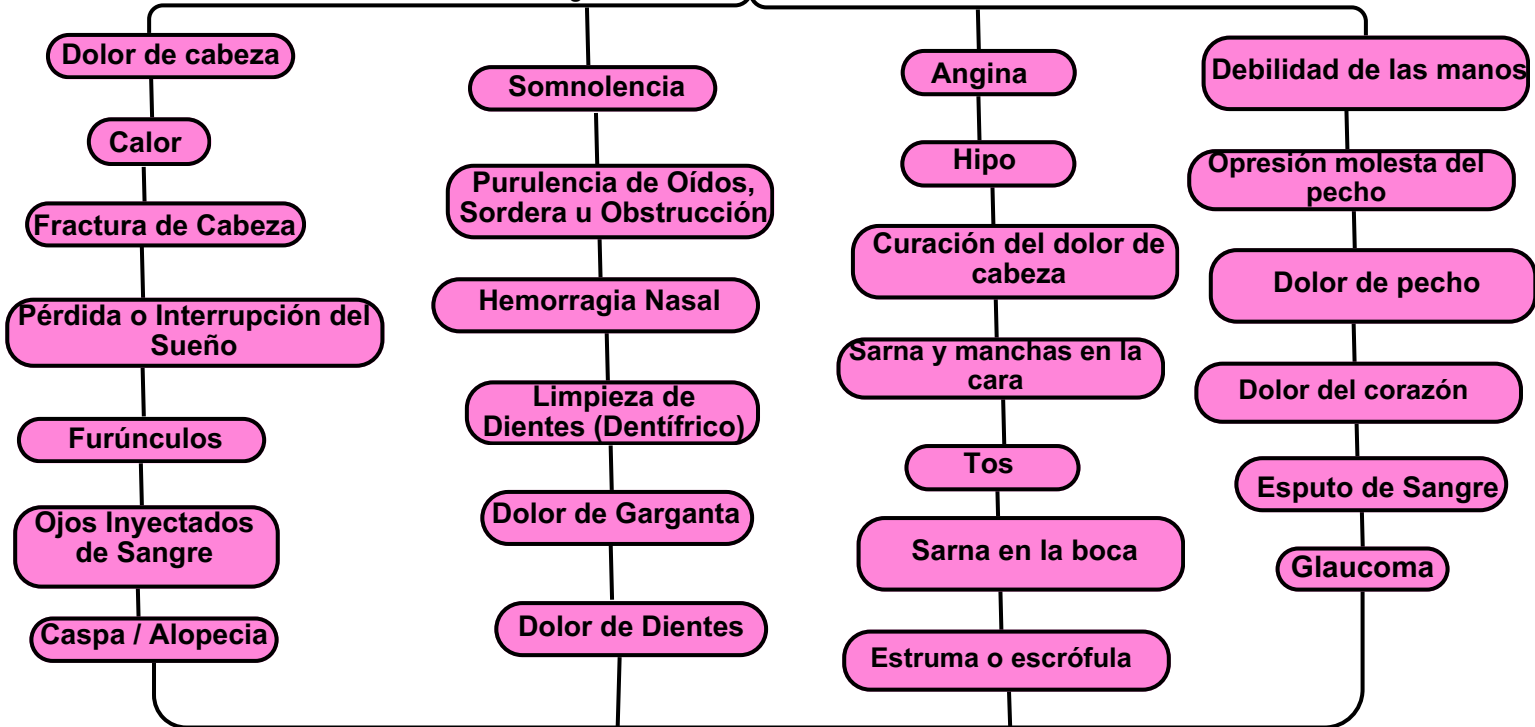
Dolor de cabeza

Calor

Fractura de Cabeza

Pérdida o Interrupción del Sueño

Furúnculos

Ojos Inyectados de Sangre

Caspa / Alopecia

Somnolencia

Purulencia de Oídos, Sordera u Obstrucción

Hemorragia Nasal

Limpieza de Dientes (Dentífrico)

Dolor de Garganta

Dolor de Dientes

Angina

Hipo

Curación del dolor de cabeza

Sarna y manchas en la cara

Tos

Sarna en la boca

Estruma o escrófula

Debilidad de las manos

Opresión molesta del pecho

Dolor de pecho

Dolor del corazón

Esputo de Sangre

Glaucoma